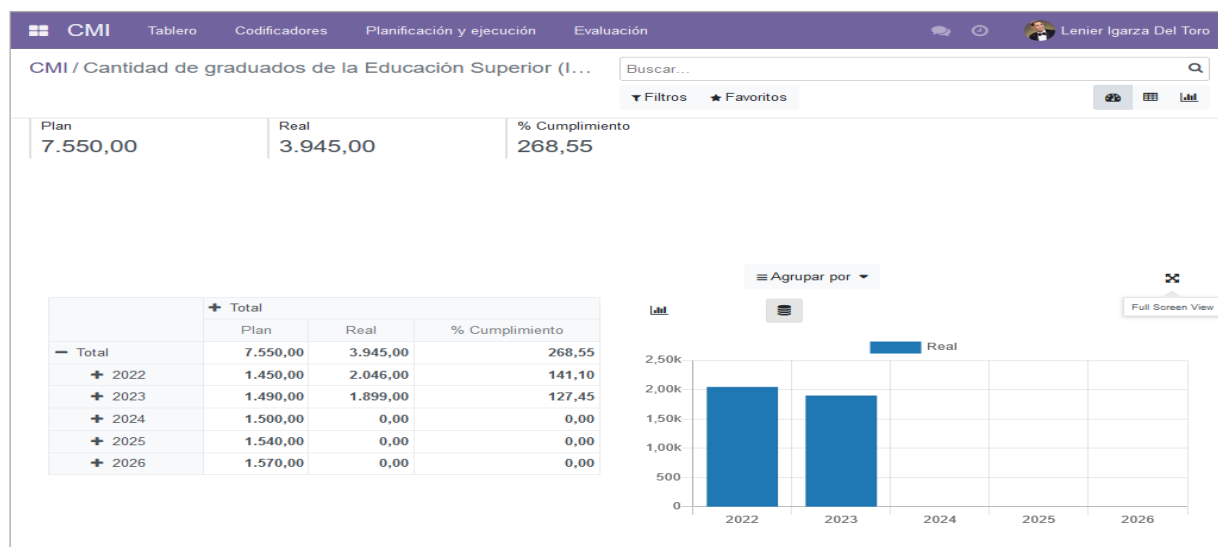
CMI Tablero Codificadores Planificación y ejecución Evaluación Lenier Igarza Del Toro

CMI / Cantidad de graduados de la Educación Superior (I...

Buscar...

Filtros ★ Favoritos

Plan
7.550,00

Real
3.945,00

% Cumplimiento
268,55

≡ Agrupar por

Full Screen View

| | + Total | | |
|---|---|---|---|
| | Plan | Real | % Cumplimiento |
| − Total | 7.550,00 | 3.945,00 | 268,55 |
| + 2022 | 1.450,00 | 2.046,00 | 141,10 |
| + 2023 | 1.490,00 | 1.899,00 | 127,45 |
| + 2024 | 1.500,00 | 0,00 | 0,00 |
| + 2025 | 1.540,00 | 0,00 | 0,00 |
| + 2026 | 1.570,00 | 0,00 | 0,00 |

Real

2,50k
2,00k
1,50k
1,00k
500
0

2022 2023 2024 2025 2026